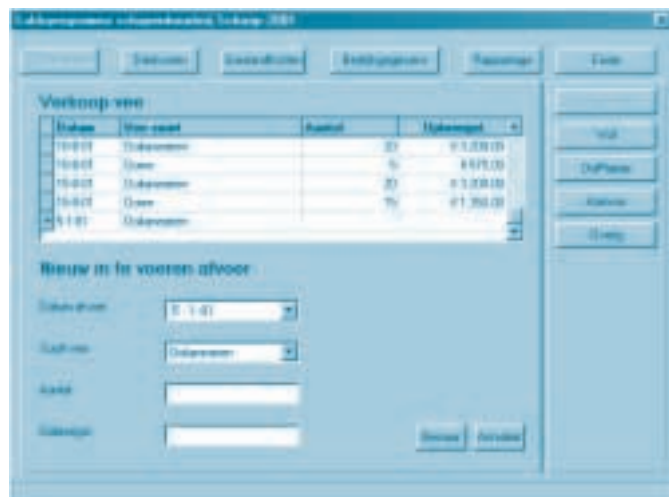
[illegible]

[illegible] | Stalkosten | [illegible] | Bedrijfsgegevens | Rapportage | Einde

Verkoop vee

| Datum | Vee soort | Aantal | Opbrengst |
|---|---|---|---|
| 10-8-01 | Dubarenteren | 20 | € 1.200,00 |
| 10-8-01 | Ooien | 5 | € 675,00 |
| 10-8-01 | Dubarenteren | 20 | € 1.200,00 |
| 10-8-01 | Ooien | 15 | € 1.350,00 |
| 8-1-01 | Dubarenteren | | |

Nieuw in te voeren afvoer

Datum afvoer 8-1-01

Soort vee Dubarenteren

Aantal

Opbrengst

Bewaar Annuleer

Vorig
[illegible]
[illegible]
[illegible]